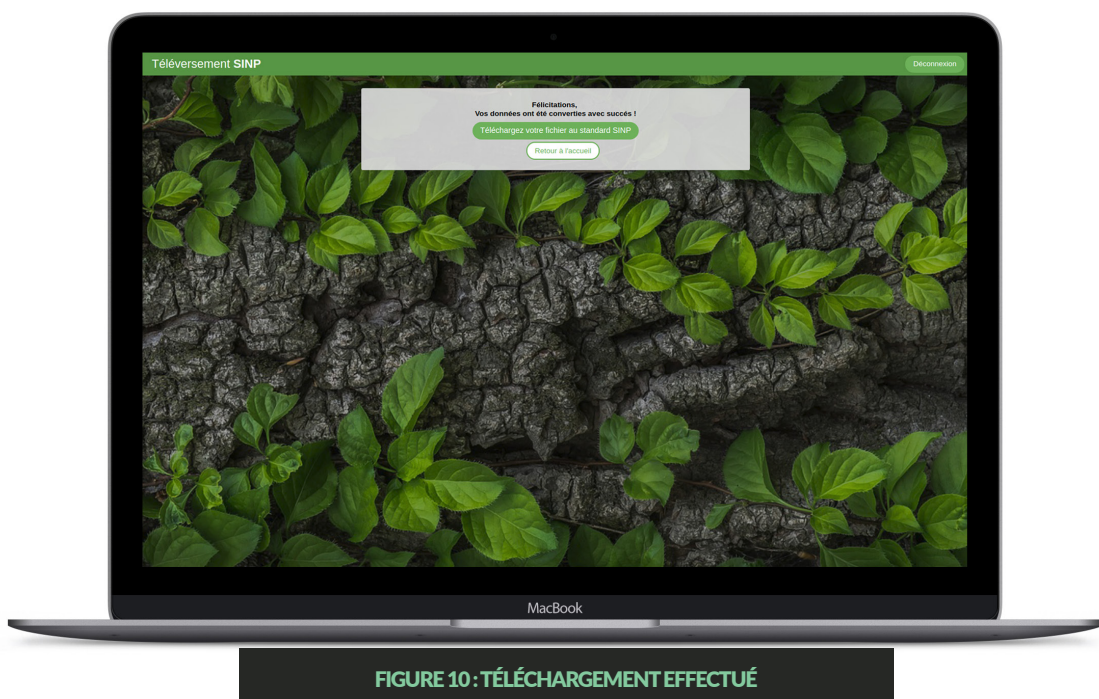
Téléversement SINP

Déconnexion

Félicitations,
Vos données ont été converties avec succès !

Téléchargez votre fichier au standard SINP

Retour à l'accueil

MacBook

FIGURE 10 : TÉLÉCHARGEMENT EFFECTUÉ